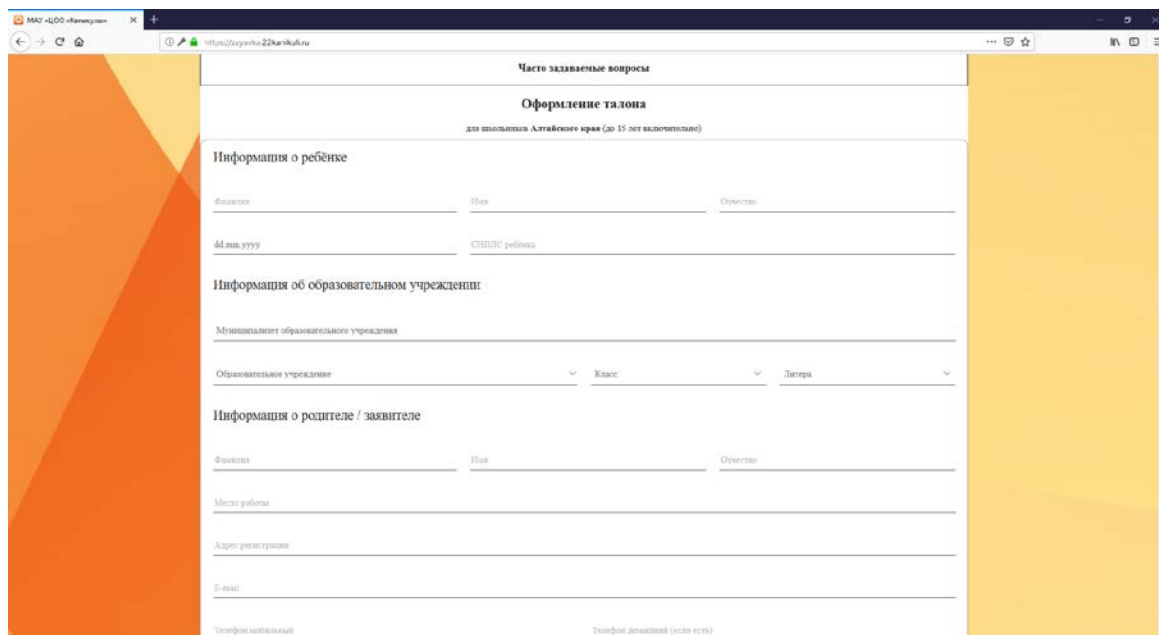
MAУ «ЦОО «Каникулы»

https://zayavka.22kanikuli.ru

Часто задаваемые вопросы

Оформление талона

для школьников Алтайского края (до 15 лет включительно)

Информация о ребёнке

Фамилия

Имя

Отчество

dd.mm.yyyy

СНИЛС ребёнка

Информация об образовательном учреждении

Муниципалитет образовательного учреждения

Образовательное учреждение

Класс

Литера

Информация о родителе / заявителе

Фамилия

Имя

Отчество

Место работы

Адрес регистрации

E-mail

Телефон мобильный

Телефон домашний (если есть)